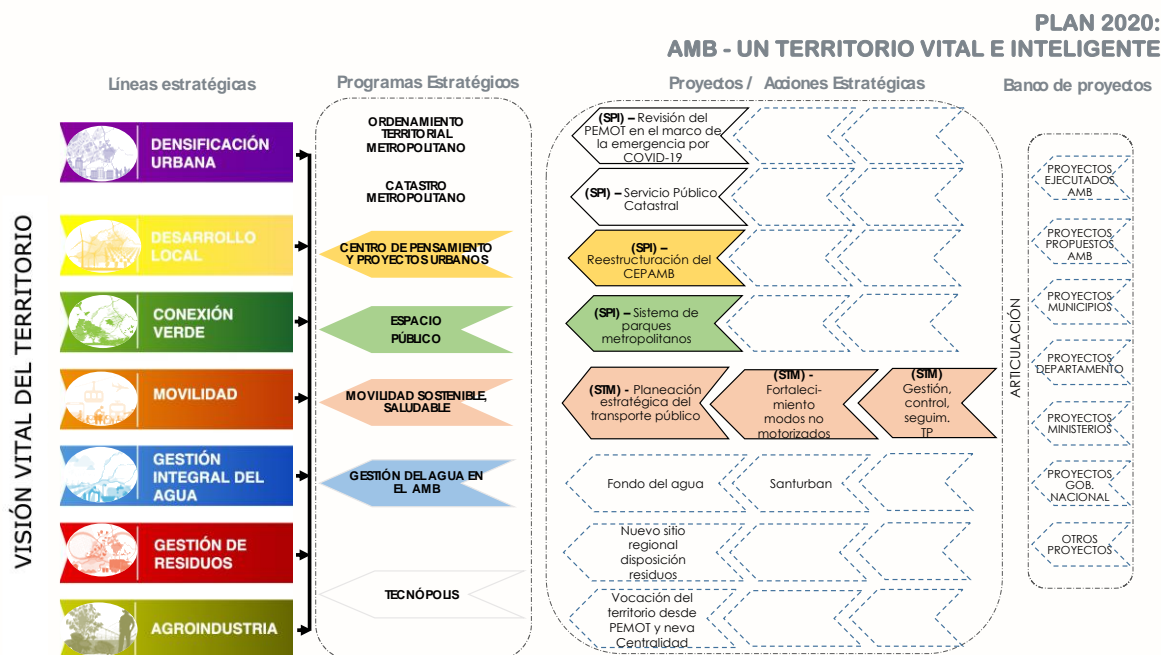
PLAN 2020:
AMB - UN TERRITORIO VITAL E INTELIGENTE

Líneas estratégicas

Programas Estratégicos

Proyectos / Acciones Estratégicas

Banco de proyectos

VISIÓN VITAL DEL TERRITORIO

DENSIFICACIÓN URBANA

DESARROLLO LOCAL

CONEXIÓN VERDE

MOVILIDAD

GESTIÓN INTEGRAL DEL AGUA

GESTIÓN DE RESIDUOS

AGROINDUSTRIA

ORDENAMIENTO TERRITORIAL METROPOLITANO

CATASTRO METROPOLITANO

CENTRO DE PENSAMIENTO Y PROYECTOS URBANOS

ESPACIO PÚBLICO

MOVILIDAD SOSTENIBLE, SALUDABLE

GESTIÓN DEL AGUA EN EL AMB

TECNÓPOLIS

(SPI) – Revisión del PEMOT en el marco de la emergencia por COVID-19

(SPI) – Servicio Público Catastral

(SPI) – Reestructuración del CEPAMB

(SPI) – Sistema de parques metropolitanos

(STM) - Planeación estratégica del transporte público

(STM) - Fortalecimiento modos no motorizados

(STM) Gestión, control, seguim. TP

Fondo del agua

Santurban

Nuevo sitio regional disposición residuos

Vocación del territorio desde PEMOT y neva Centralidad

ARTICULACIÓN

PROYECTOS EJECUTADOS AMB

PROYECTOS PROPUESTOS AMB

PROYECTOS MUNICIPIOS

PROYECTOS DEPARTAMENTO

PROYECTOS MINISTERIOS

PROYECTOS GOB. NACIONAL

OTROS PROYECTOS